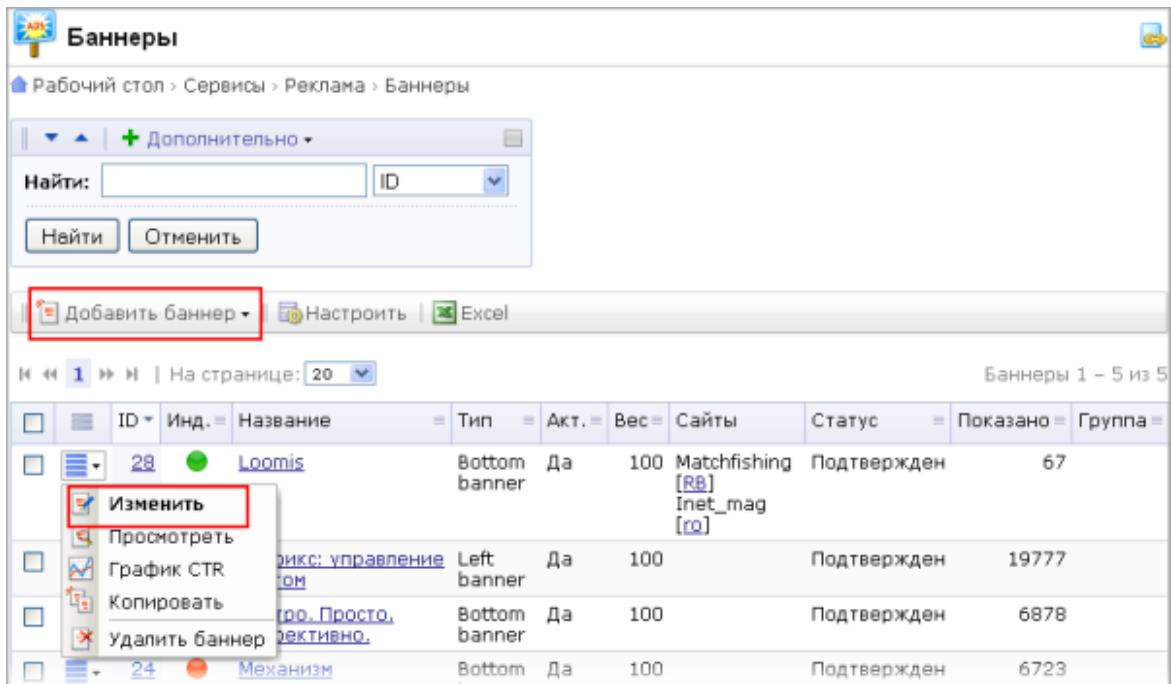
Баннеры

Рабочий стол › Сервисы › Реклама › Баннеры

Дополнительно

Найти: ID

Найти Отменить

Добавить баннер Настроить Excel

1 | На странице: 20

Баннеры 1 – 5 из 5

| | | ID | Инд. | Название | Тип | Акт. | Вес | Сайты | Статус | Показано | Группа |
|---|---|---|---|---|---|---|---|---|---|---|---|
| | | 28 | | Loomis | Bottom banner | Да | 100 | Matchfishing [RB] Inet_mag [ro] | Подтвержден | 67 | |
| | | | | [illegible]рикс: управление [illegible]том | Left banner | Да | 100 | | Подтвержден | 19777 | |
| | | | | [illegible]тро. Просто. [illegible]ективно. | Bottom banner | Да | 100 | | Подтвержден | 6878 | |
| | | 24 | | Механизм | Bottom | Да | 100 | | Подтвержден | 6723 | |

Изменить
Просмотреть
График CTR
Копировать
Удалить баннер